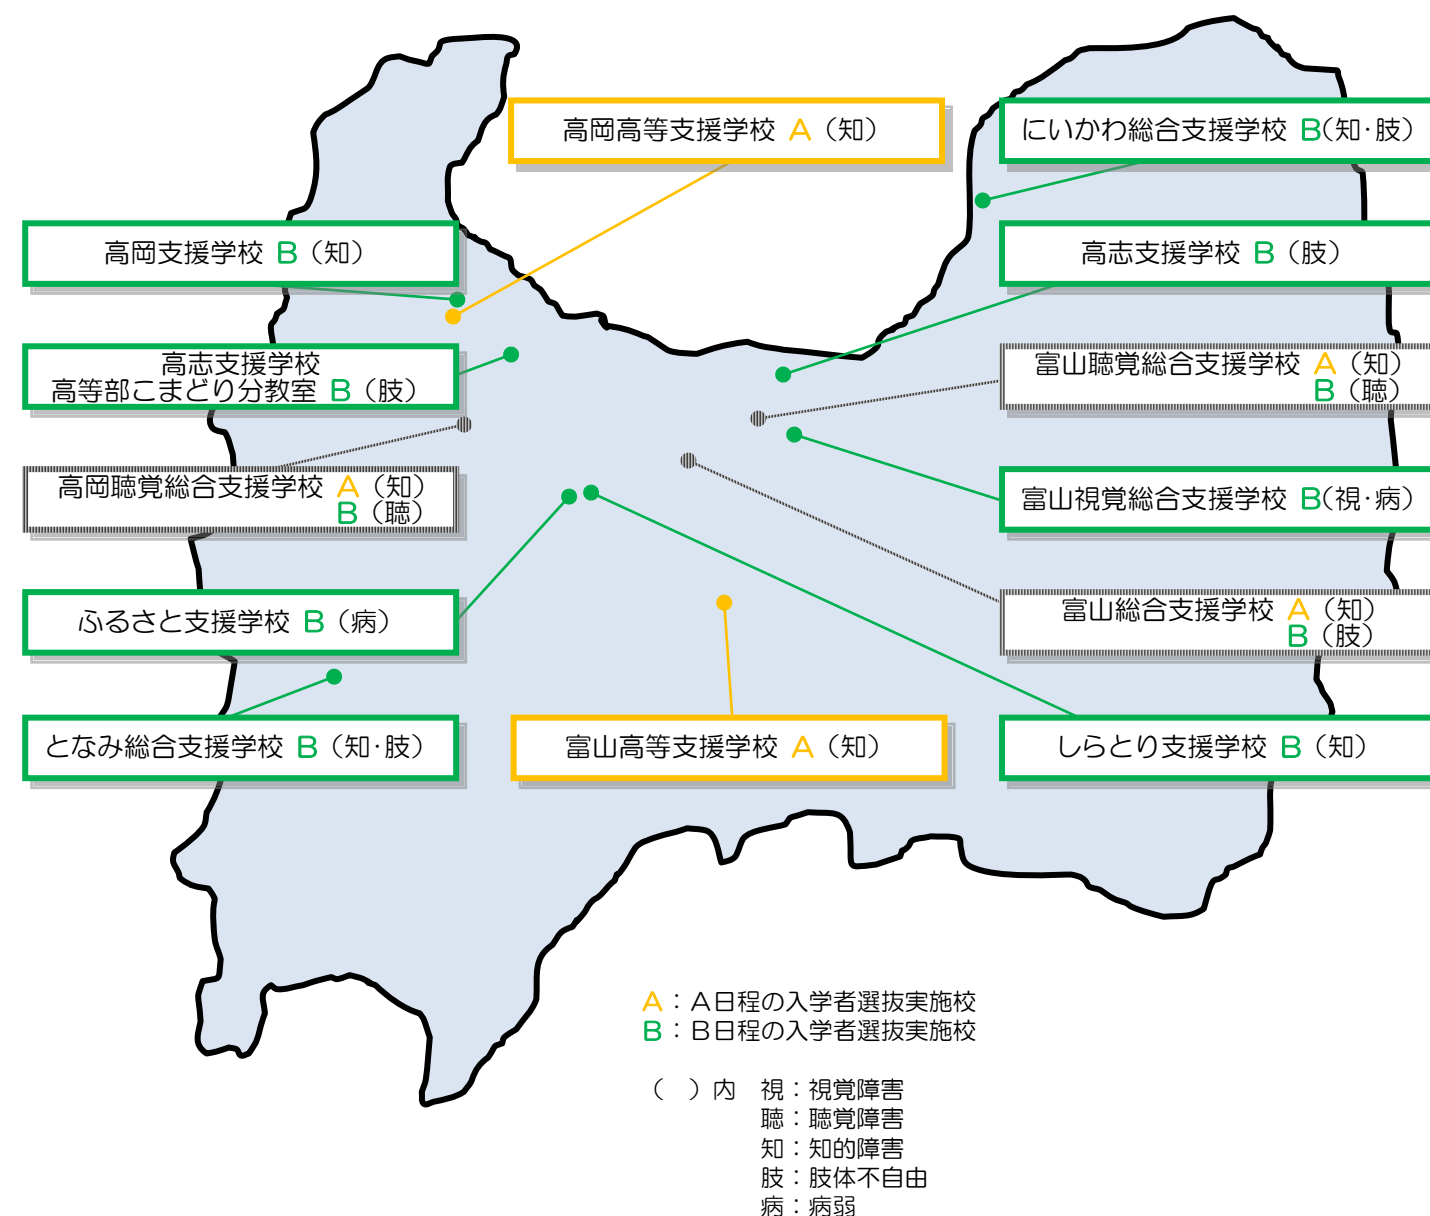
高岡高等支援学校 A（知）

にいかわ総合支援学校 B（知·肢）

高岡支援学校 B（知）

高志支援学校 B（肢）

高志支援学校
高等部こまどり分教室 B（肢）

富山聴覚総合支援学校 A（知）
B（聴）

高岡聴覚総合支援学校 A（知）
B（聴）

富山視覚総合支援学校 B（視·病）

ふるさと支援学校 B（病）

富山総合支援学校 A（知）
B（肢）

となみ総合支援学校 B（知·肢）

富山高等支援学校 A（知）

しらとり支援学校 B（知）

A：A日程の入学者選抜実施校
B：B日程の入学者選抜実施校

（ ）内 視：視覚障害
聴：聴覚障害
知：知的障害
肢：肢体不自由
病：病弱